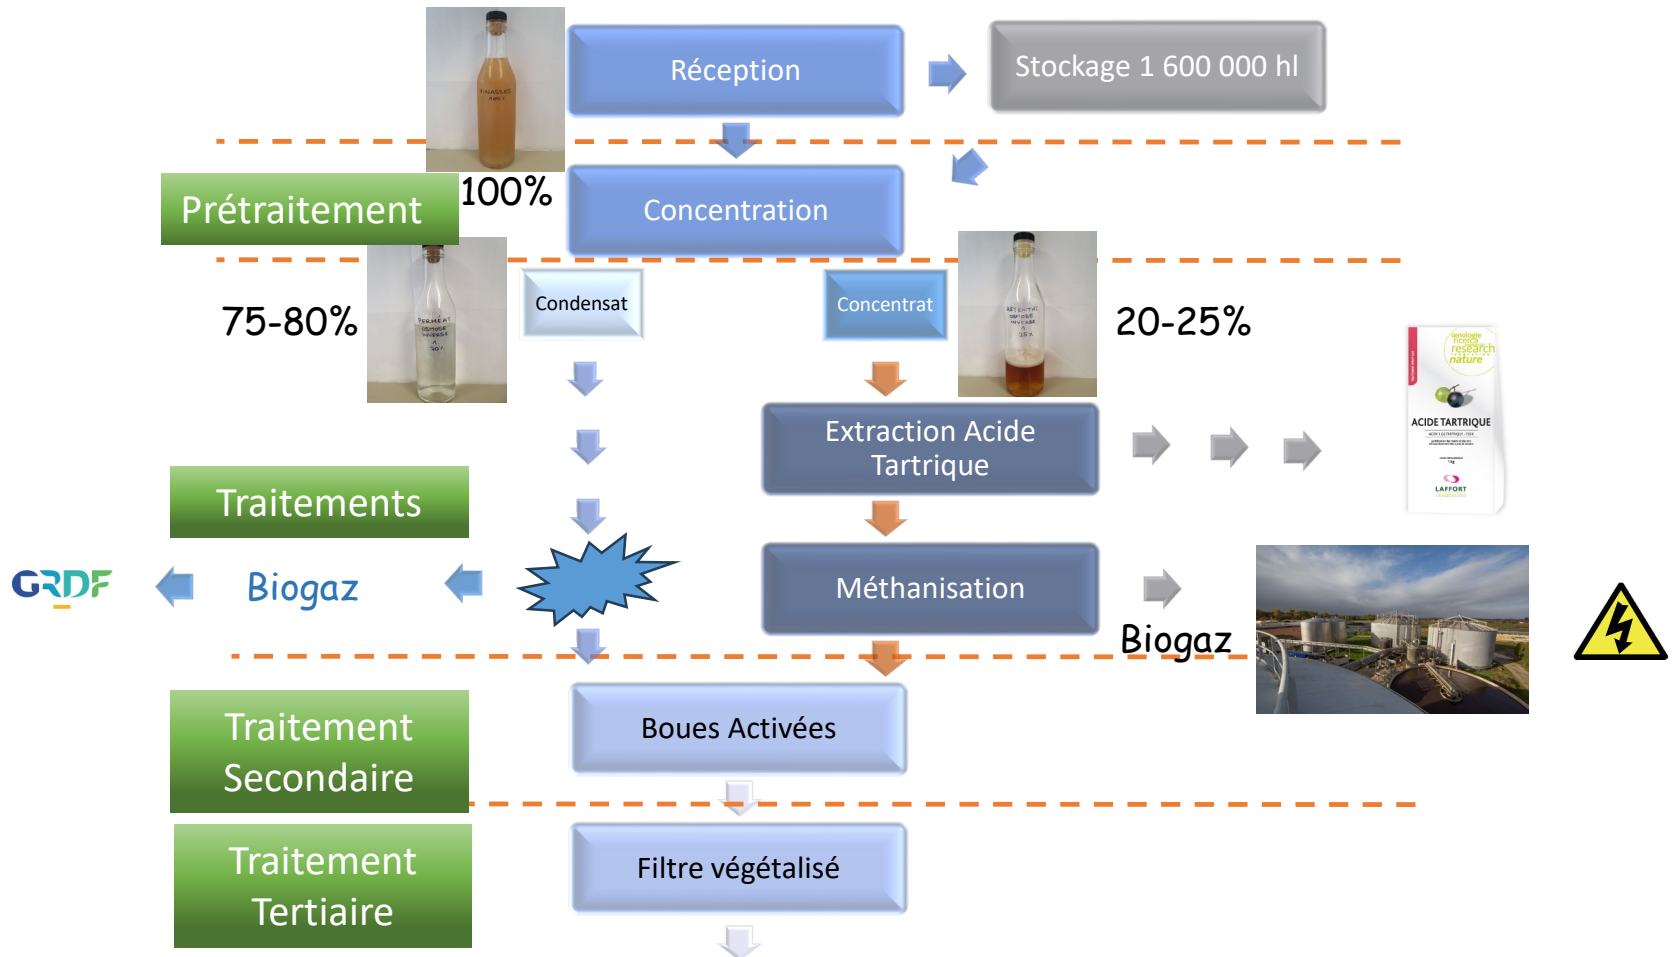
Réception

Stockage 1 600 000 hl

Prétraitement

100%

Concentration

75-80%

Condensat

Concentrat

20-25%

Extraction Acide Tartrique

ACIDE TARTRIQUE

LAFFORT

Traitements

GRDF

Biogaz

Méthanisation

Biogaz

Traitement Secondaire

Boues Activées

Traitement Tertiaire

Filtre végétalisé